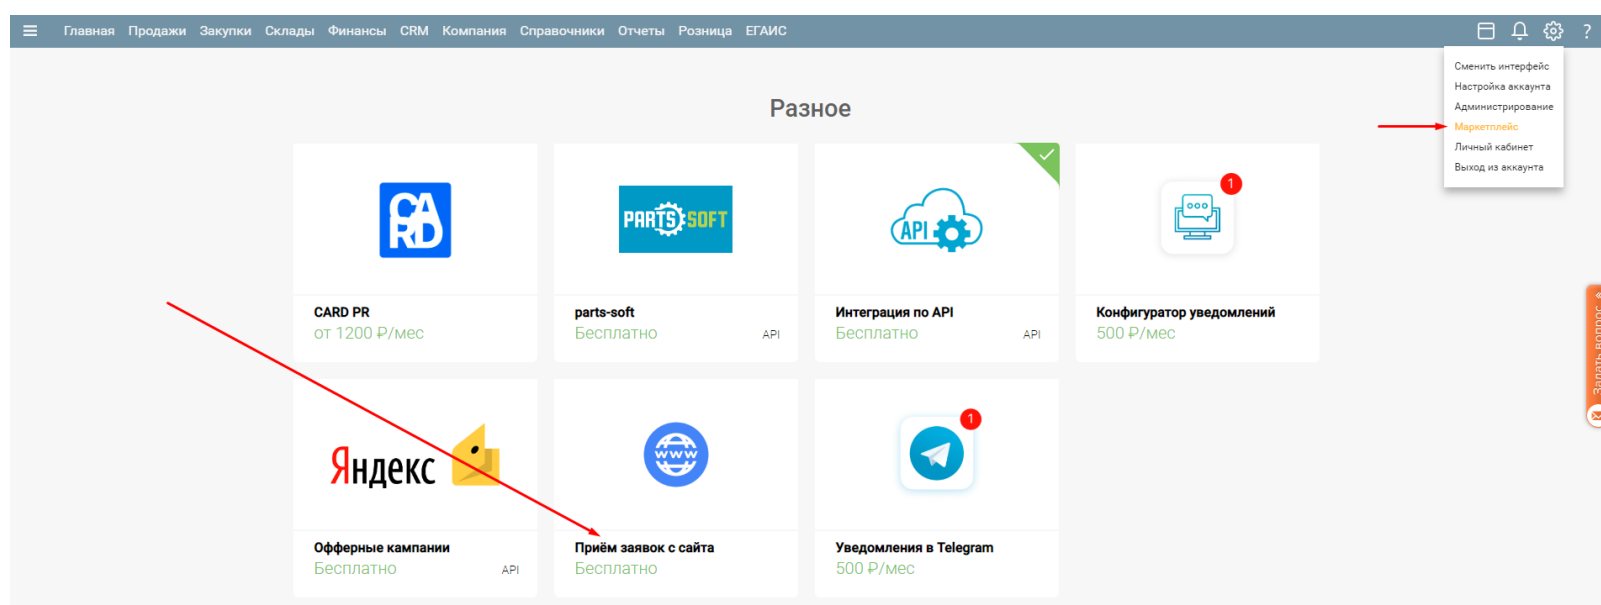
Главная Продажи Закупки Склады Финансы CRM Компания Справочники Отчеты Розница ЕГАИС

?

Сменить интерфейс
Настройка аккаунта
Администрирование
Маркетплейс
Личный кабинет
Выход из аккаунта

Разное

CARD

CARD PR
от 1200 ₽/мес

PARTS SOFT

parts-soft
Бесплатно
API

API

Интеграция по API
Бесплатно
API

1

Конфигуратор уведомлений
500 ₽/мес

Яндекс

Офферные кампании
Бесплатно
API

WWW

Приём заявок с сайта
Бесплатно

1

Уведомления в Telegram
500 ₽/мес

Задать вопрос